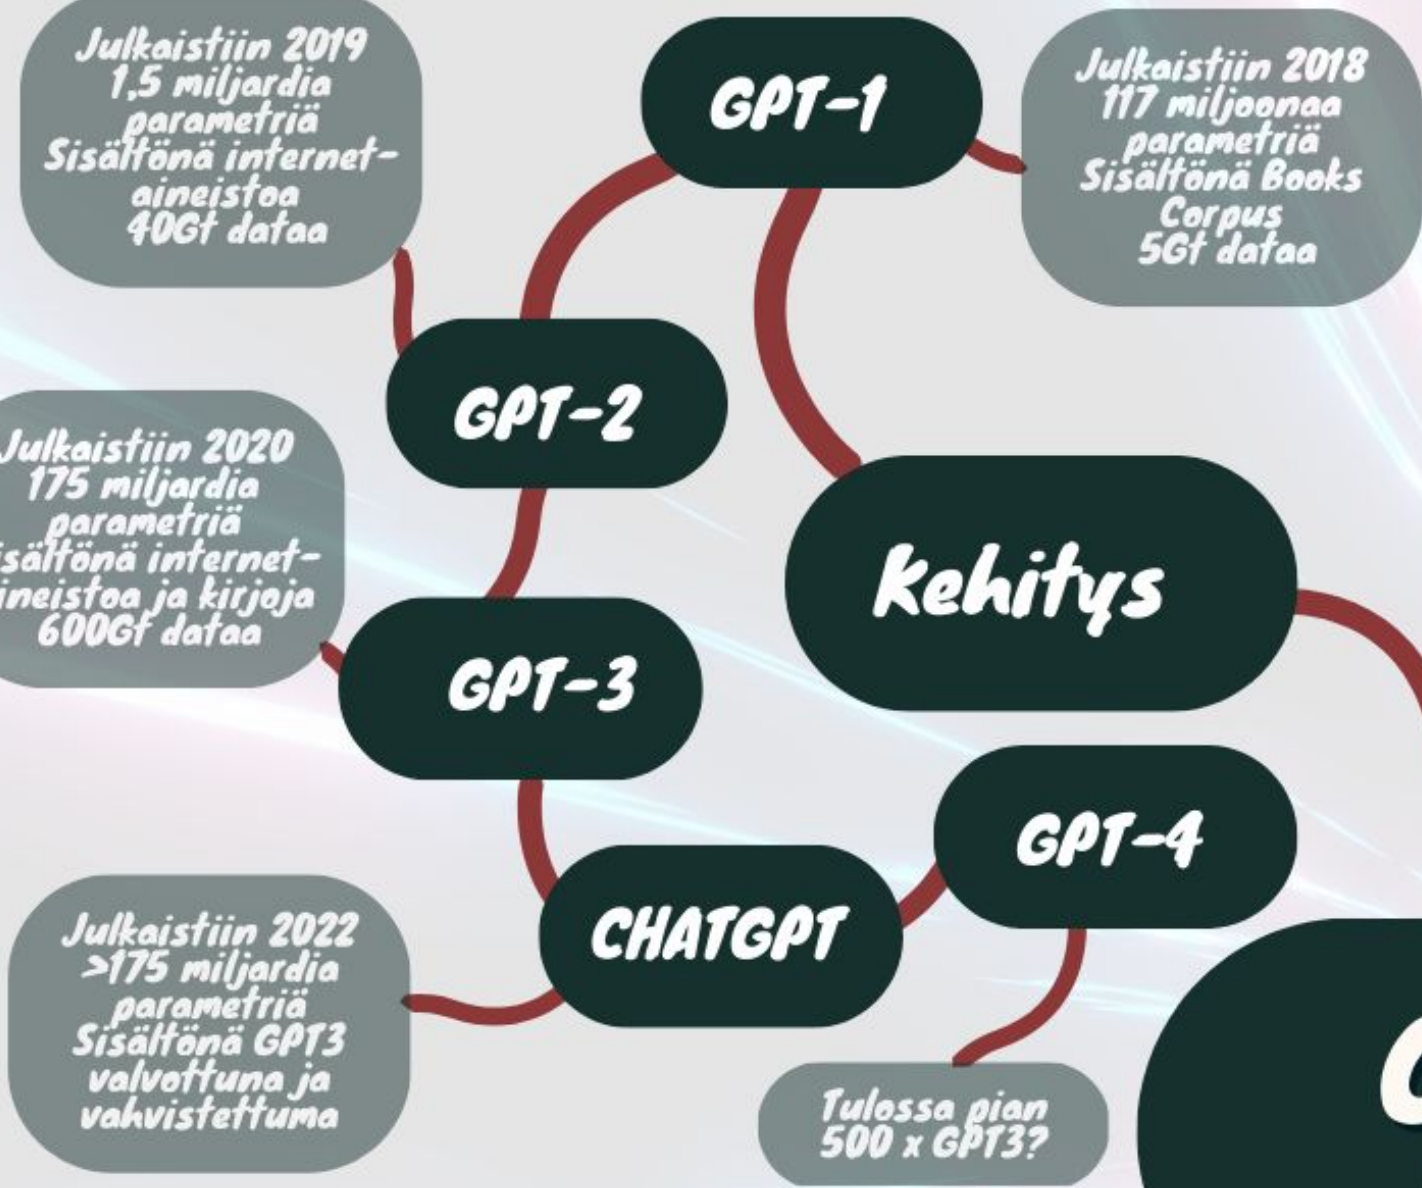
Julkaistiin 2019
1,5 miljardia
parametriä
Sisältönä internet-aineistoa
40Gt dataa

GPT-1

Julkaistiin 2018
117 miljoonaa
parametriä
Sisältönä Books Corpus
5Gt dataa

GPT-2

Julkaistiin 2020
175 miljardia
parametriä
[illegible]isältönä internet-
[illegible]ineistoa ja kirjoja
600Gt dataa

Kehitys

GPT-3

GPT-4

Julkaistiin 2022
>175 miljardia
parametriä
Sisältönä GPT3
valvottuna ja
vahvistettuma

CHATGPT

Tulossa pian
500 x GPT3?

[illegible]